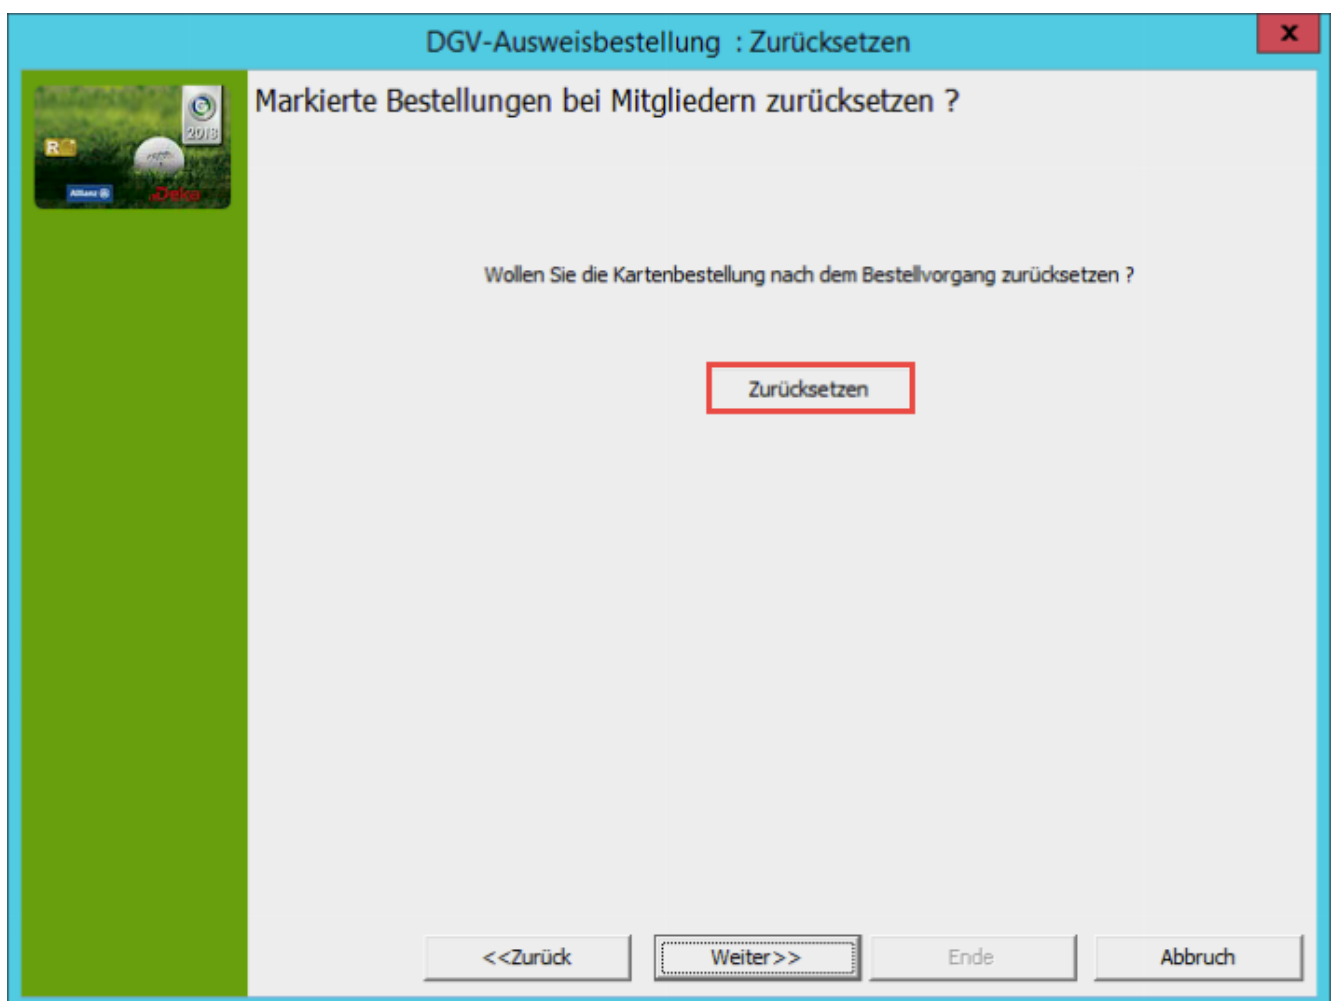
DGV-Ausweisbestellung : Zurücksetzen

x

2018

R

Allianz

Deka

Markierte Bestellungen bei Mitgliedern zurücksetzen ?

Wollen Sie die Kartenbestellung nach dem Bestellvorgang zurücksetzen ?

Zurücksetzen

<<Zurück

Weiter>>

Ende

Abbruch